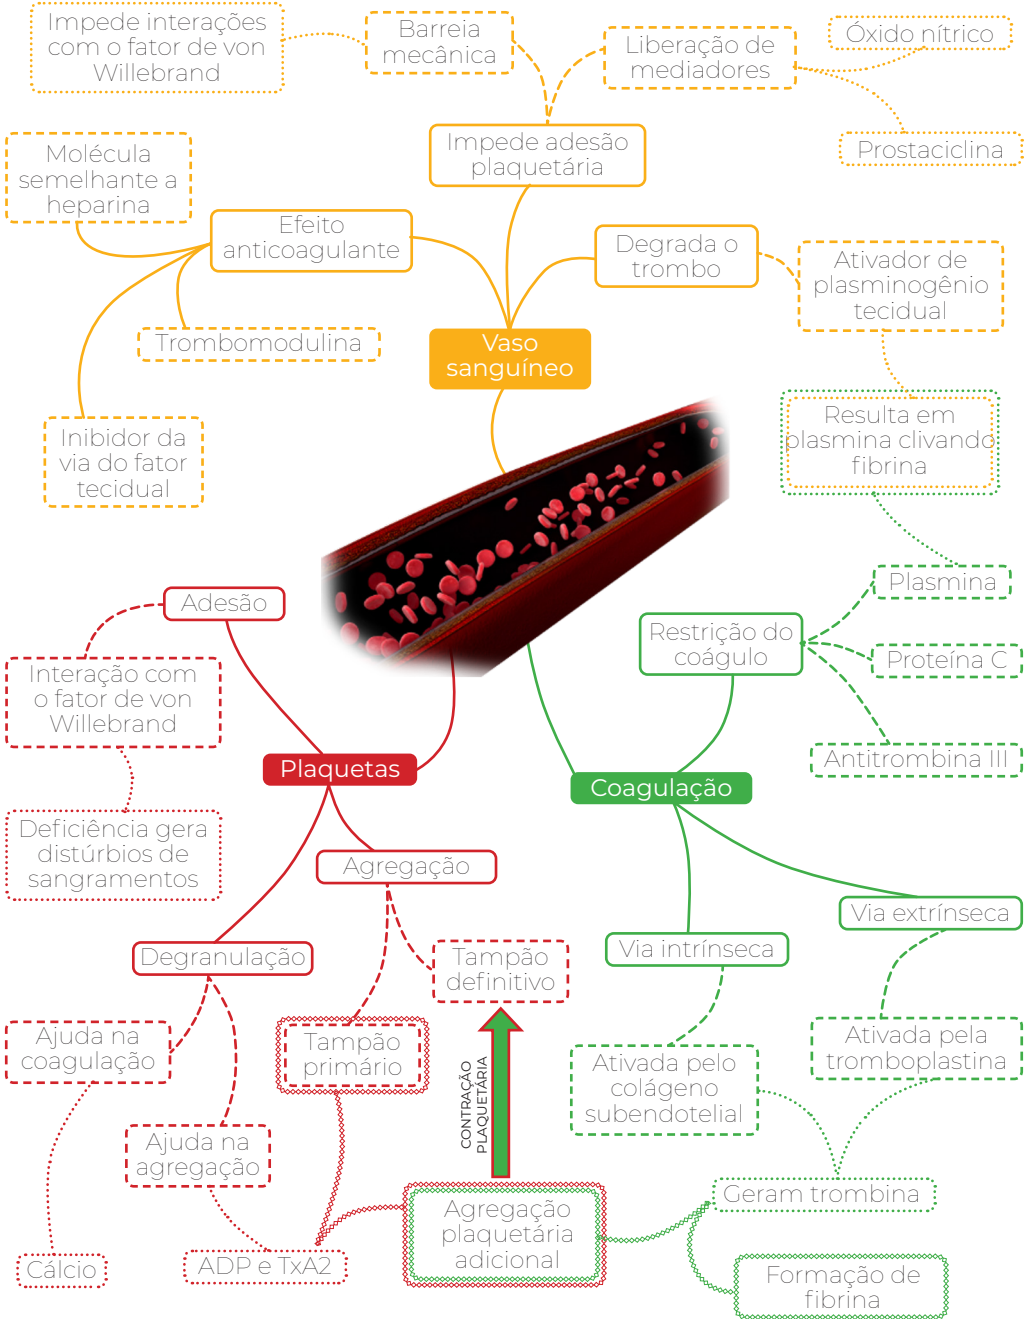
Impede interações com o fator de von Willebrand

Barreia mecânica

Liberação de mediadores

Óxido nítrico

Prostaciclina

Impede adesão plaquetária

Molécula semelhante a heparina

Efeito anticoagulante

Degrada o trombo

Ativador de plasminogênio tecidual

Trombomodulina

Vaso sanguíneo

Inibidor da via do fator tecidual

Resulta em plasmina clivando fibrina

Plasmina

Restrição do coágulo

Proteína C

Adesão

Antitrombina III

Interação com o fator de von Willebrand

Plaquetas

Coagulação

Deficiência gera distúrbios de sangramentos

Agregação

Via extrínseca

Degranulação

Tampão definitivo

Via intrínseca

Ajuda na coagulação

Tampão primário

CONTRAÇÃO PLAQUETÁRIA

Ativada pelo colágeno subendotelial

Ativada pela tromboplastina

Ajuda na agregação

Agregação plaquetária adicional

Geram trombina

Cálcio

ADP e TxA2

Formação de fibrina